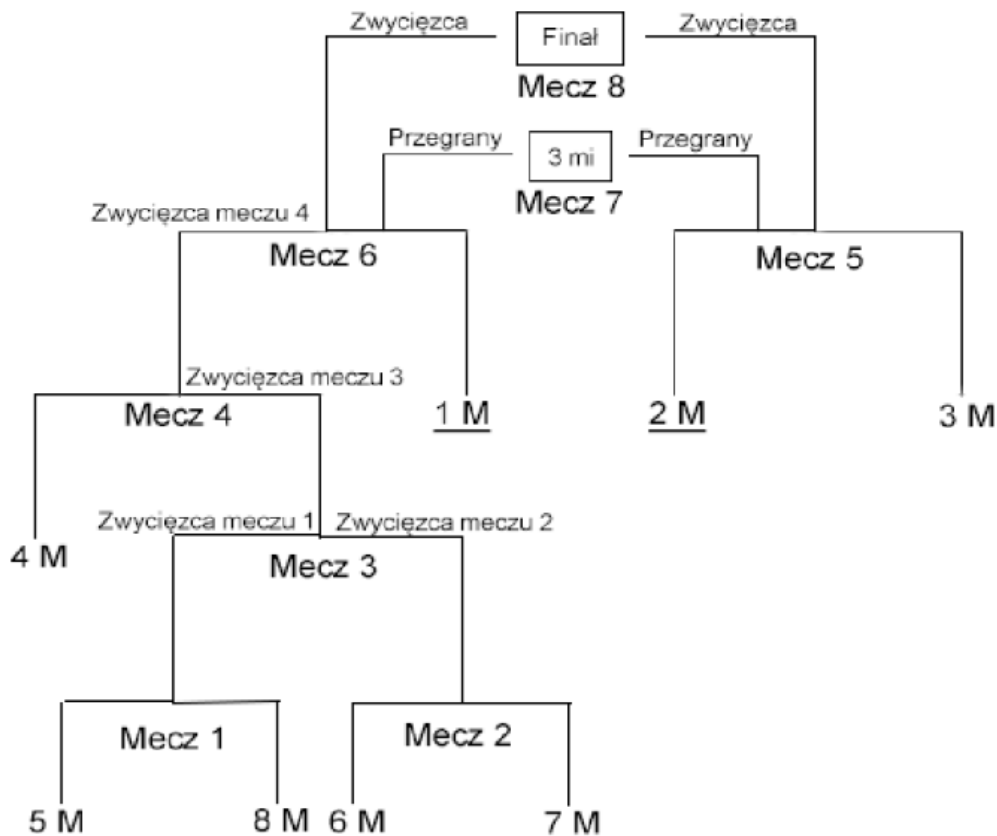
Zwycięzca
Finał
Zwycięzca
Mecz 8
Przegrany
3 mi
Przegrany
Mecz 7
Zwycięzca meczu 4
Mecz 6
Mecz 5
Zwycięzca meczu 3
Mecz 4
1 M
2 M
3 M
Zwycięzca meczu 1
Zwycięzca meczu 2
4 M
Mecz 3
Mecz 1
Mecz 2
5 M
8 M
6 M
7 M